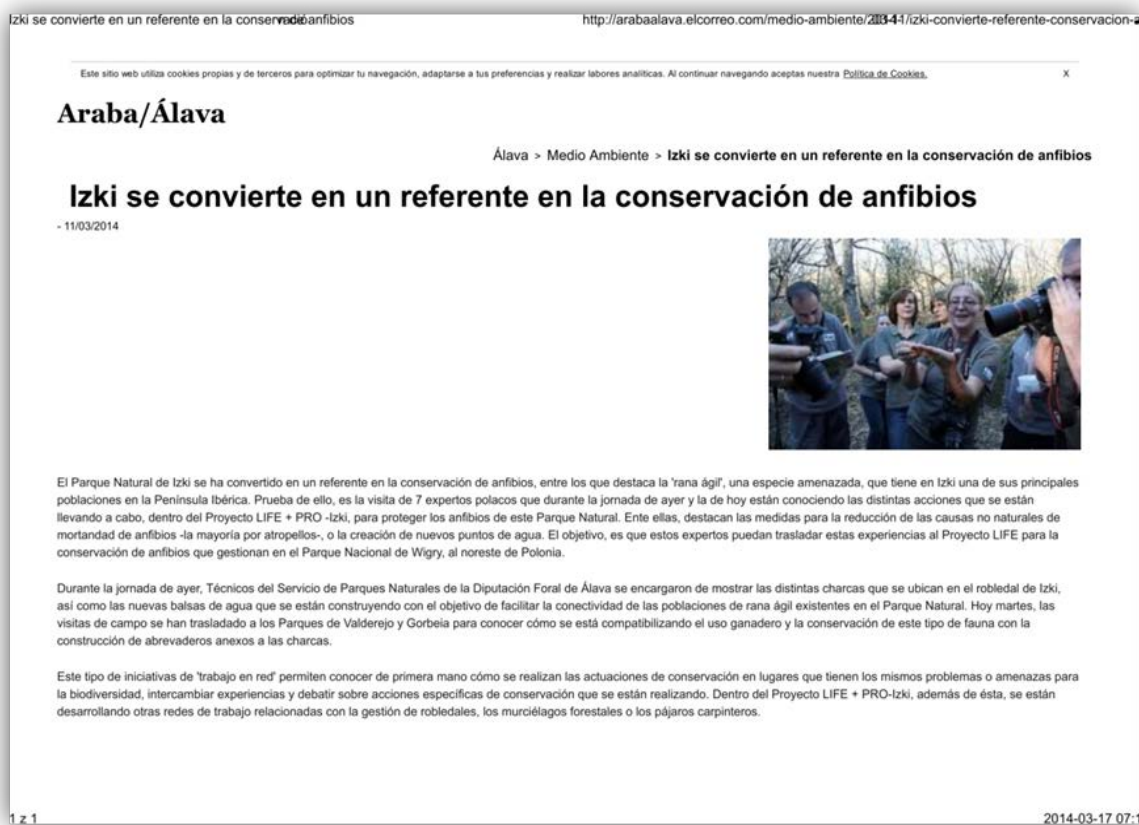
Izki se convierte en un referente en la conservación de anfibios http://arabaalava.elcorreo.com/medio-ambiente/201403/11/izki-convierte-referente-conservacion-a

Este sitio web utiliza cookies propias y de terceros para optimizar tu navegación, adaptarse a tus preferencias y realizar labores analíticas. Al continuar navegando aceptas nuestra Política de Cookies. X

Araba/Álava

Álava > Medio Ambiente > Izki se convierte en un referente en la conservación de anfibios

Izki se convierte en un referente en la conservación de anfibios

- 11/03/2014

El Parque Natural de Izki se ha convertido en un referente en la conservación de anfibios, entre los que destaca la 'rana ágil', una especie amenazada, que tiene en Izki una de sus principales poblaciones en la Península Ibérica. Prueba de ello, es la visita de 7 expertos polacos que durante la jornada de ayer y la de hoy están conociendo las distintas acciones que se están llevando a cabo, dentro del Proyecto LIFE + PRO -Izki, para proteger los anfibios de este Parque Natural. Ente ellas, destacan las medidas para la reducción de las causas no naturales de mortandad de anfibios -la mayoría por atropellos-, o la creación de nuevos puntos de agua. El objetivo, es que estos expertos puedan trasladar estas experiencias al Proyecto LIFE para la conservación de anfibios que gestionan en el Parque Nacional de Wigry, al noreste de Polonia.

Durante la jornada de ayer, Técnicos del Servicio de Parques Naturales de la Diputación Foral de Álava se encargaron de mostrar las distintas charcas que se ubican en el robledal de Izki, así como las nuevas balsas de agua que se están construyendo con el objetivo de facilitar la conectividad de las poblaciones de rana ágil existentes en el Parque Natural. Hoy martes, las visitas de campo se han trasladado a los Parques de Valderejo y Gorbeia para conocer cómo se está compatibilizando el uso ganadero y la conservación de este tipo de fauna con la construcción de abrevaderos anexos a las charcas.

Este tipo de iniciativas de 'trabajo en red' permiten conocer de primera mano cómo se realizan las actuaciones de conservación en lugares que tienen los mismos problemas o amenazas para la biodiversidad, intercambiar experiencias y debatir sobre acciones específicas de conservación que se están realizando. Dentro del Proyecto LIFE + PRO-Izki, además de ésta, se están desarrollando otras redes de trabajo relacionadas con la gestión de robledales, los murciélagos forestales o los pájaros carpinteros.

1 z 1 2014-03-17 07:1